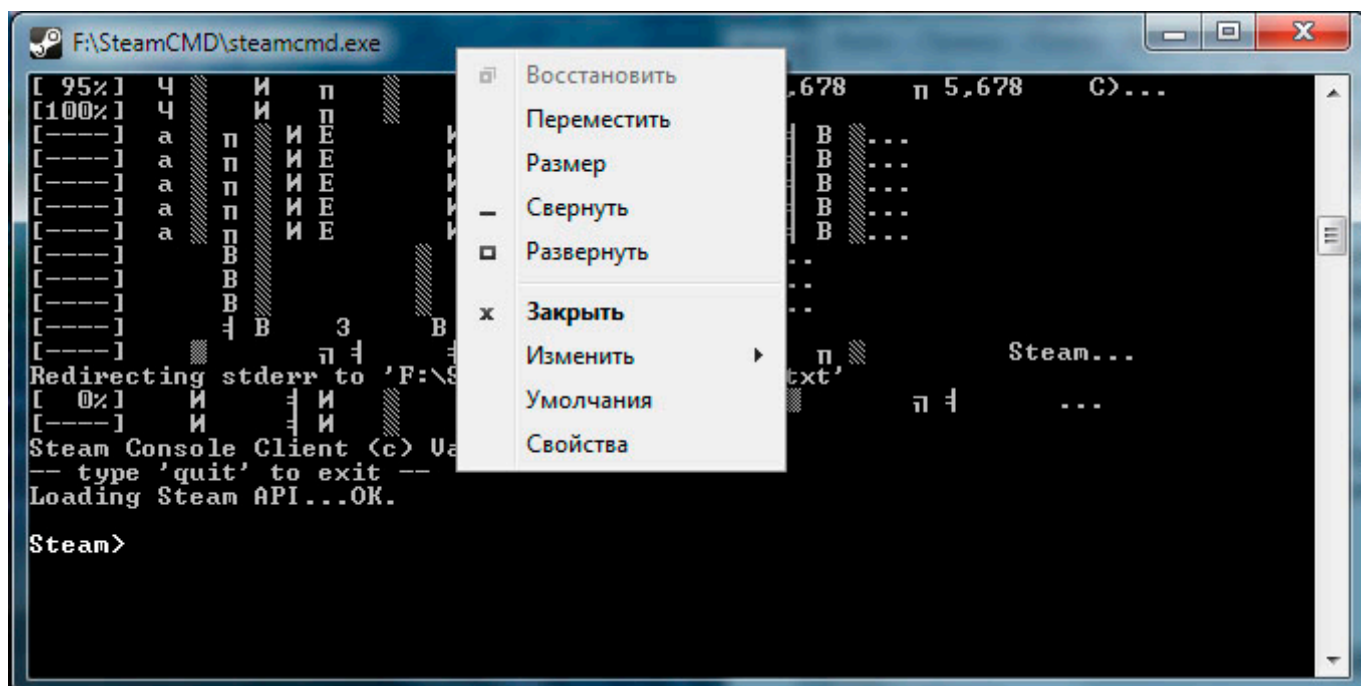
F:\SteamCMD\steamcmd.exe

[ 95%] Ч И п ,678 п 5,678 С)...
[100%] Ч И п
[----] а п И Е В ...
[----] а п И Е В ...
[----] а п И Е В ...
[----] а п И Е В ...
[----] а п И Е В ...
[----] В ..
[----] В ..
[----] В ..
[----] В З В
[----] п п Steam...
Redirecting stderr to 'F:\S txt'
[ 0%] И И п ...
[----] И И
Steam Console Client (c) Va
-- type 'quit' to exit --
Loading Steam API...OK.

Steam>

Восстановить
Переместить
Размер
Свернуть
Развернуть
Закрыть
Изменить
Умолчания
Свойства